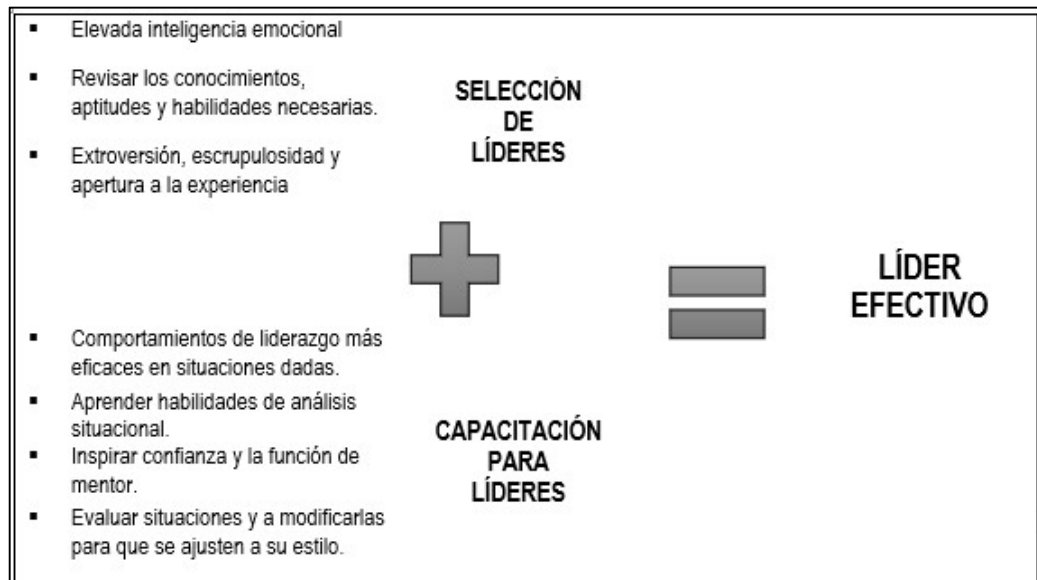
- Elevada inteligencia emocional
- Revisar los conocimientos, aptitudes y habilidades necesarias.
- Extroversión, escrupulosidad y apertura a la experiencia

SELECCIÓN DE LÍDERES

- Comportamientos de liderazgo más eficaces en situaciones dadas.
- Aprender habilidades de análisis situacional.
- Inspirar confianza y la función de mentor.
- Evaluar situaciones y a modificarlas para que se ajusten a su estilo.

CAPACITACIÓN PARA LÍDERES

LÍDER EFECTIVO